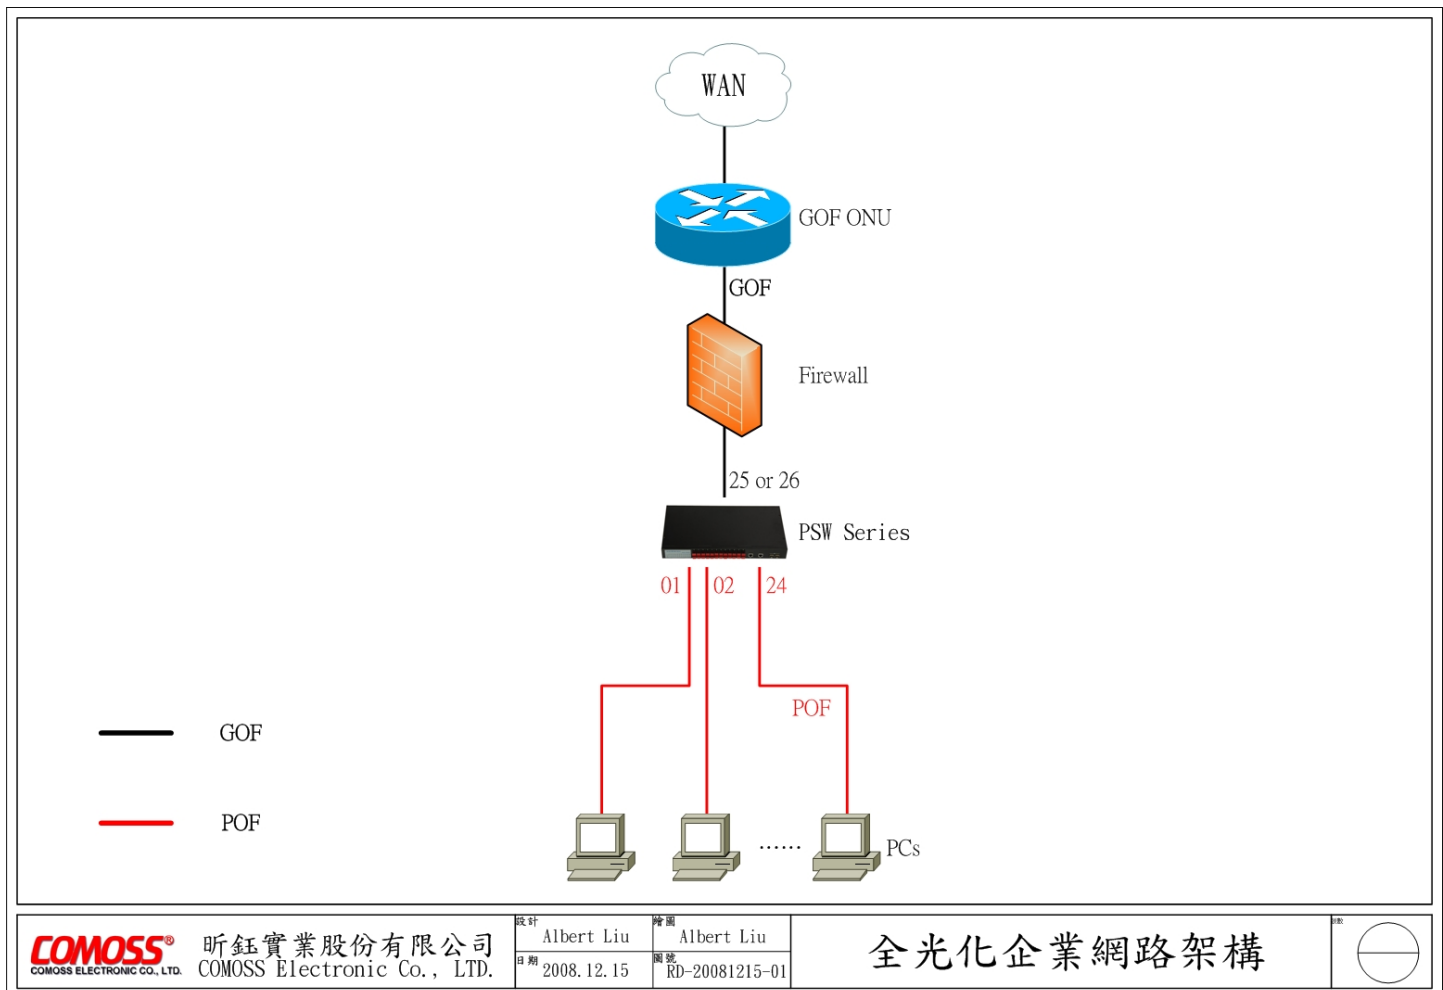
WAN

GOF ONU

GOF

Firewall

25 or 26

PSW Series

01 02 24

POF

GOF

POF

......

PCs

COMOSS®
COMOSS ELECTRONIC CO., LTD.

昕鈺實業股份有限公司
COMOSS Electronic Co., LTD.

| 設計 Albert Liu | 繪圖 Albert Liu |
|---|---|
| 日期 2008.12.15 | 圖號 RD-20081215-01 |

全光化企業網路架構

頁數